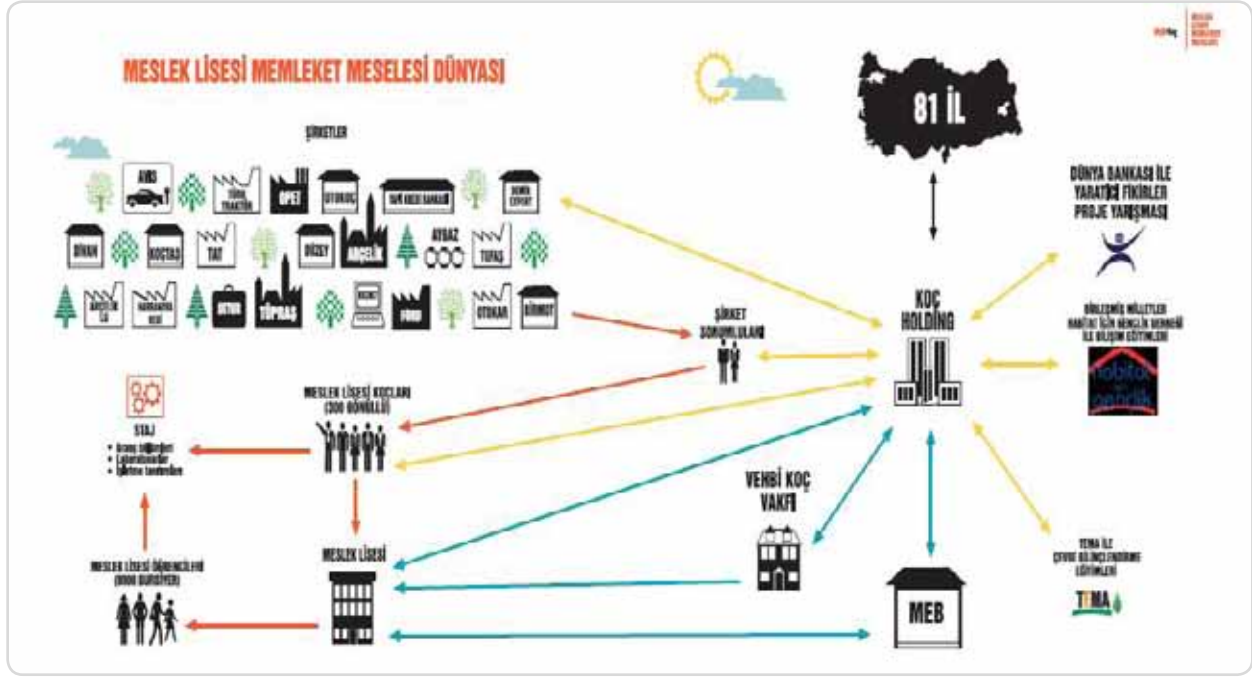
MESLEK LİSESİ MEMLEKET MESELESİ DÜNYASI

ŞİRKETLER

AKS
TÜRK TRAKTÖR
OPET
OTOKOÇ
YAPI KREDİ BANKASI
DEMİR EXPORT
DİVAN
KOÇTAŞ
TAT
DÜZEY
ARÇELİK
AYGAZ
TOFAŞ
BAŞKENT
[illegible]
SETUR
TÜPRAŞ
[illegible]
FORD
OTOKAR
BİRMOT

81 İL

DÜNYA BANKASI İLE YARATICI FİKİRLER PROJE YARIŞMASI

KOÇ HOLDİNG

ŞİRKET SORUMLULARI

BİRLEŞMİŞ MİLLETLER HABİTAT İÇİN GENÇLİK DERNEĞİ İLE BİLİŞİM EĞİTİMLERİ

habitat gençlik

MESLEK LİSESİ KOÇLARI (300 GÖNÜLLÜ)

STAJ
• Araştırmalar
• Laboratuvarlar
• İşletme tanıtımları

VEHBİ KOÇ VAKFI

MESLEK LİSESİ

MESLEK LİSESİ ÖĞRENCİLERİ (8000 BURSİYER)

MEB

TEMA İLE ÇEVRE BİLİNÇLENDİRME EĞİTİMLERİ

TEMA